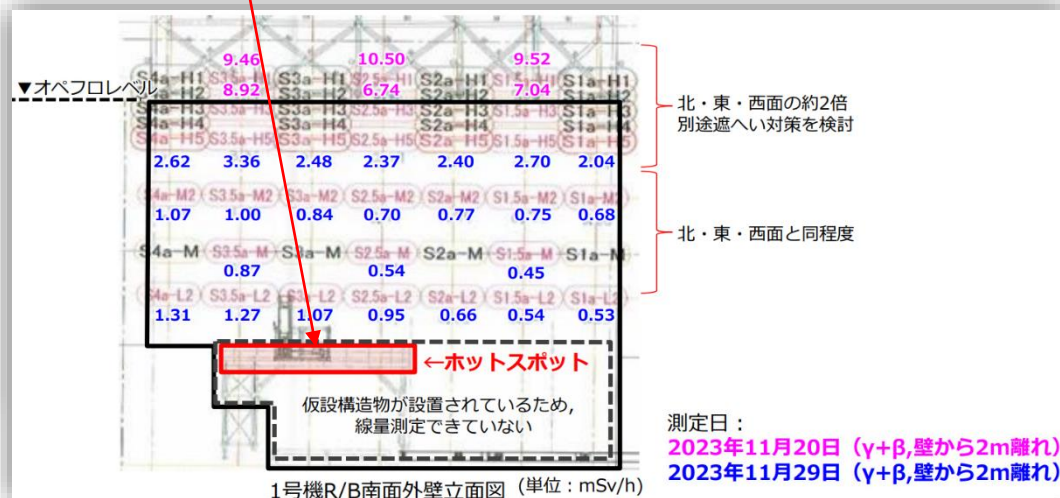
▼オペフロレベル

9.46 10.50 9.52

S4a-H1 S3.5a-H1 S3a-H1 S2.5a-H1 S2a-H1 S1.5a-H1 S1a-H1

S4a-H2 8.92 S3a-H2 6.74 S2a-H2 7.04 S1a-H2

S4a-H3 S3.5a-H3 S3a-H3 S2.5a-H3 S2a-H3 S1.5a-H3 S1a-H3

S4a-H4 S3a-H4 S2a-H4 S1a-H4

S4a-H5 S3.5a-H5 S3a-H5 S2.5a-H5 S2a-H5 S1.5a-H5 S1a-H5

2.62 3.36 2.48 2.37 2.40 2.70 2.04

北・東・西面の約2倍
別途遮へい対策を検討

S4a-M2 S3.5a-M2 S3a-M2 S2.5a-M2 S2a-M2 S1.5a-M2 S1a-M2

1.07 1.00 0.84 0.70 0.77 0.75 0.68

S4a-M S3.5a-M S3a-M S2.5a-M S2a-M S1.5a-M S1a-M

0.87 0.54 0.45

北・東・西面と同程度

S4a-L2 S3.5a-L2 S3a-L2 S2.5a-L2 S2a-L2 S1.5a-L2 S1a-L2

1.31 1.27 1.07 0.95 0.66 0.54 0.53

←ホットスポット

仮設構造物が設置されているため，
線量測定できていない

測定日：
2023年11月20日（γ+β,壁から2m離れ）
2023年11月29日（γ+β,壁から2m離れ）

1号機R/B南面外壁立面図（単位：mSv/h）